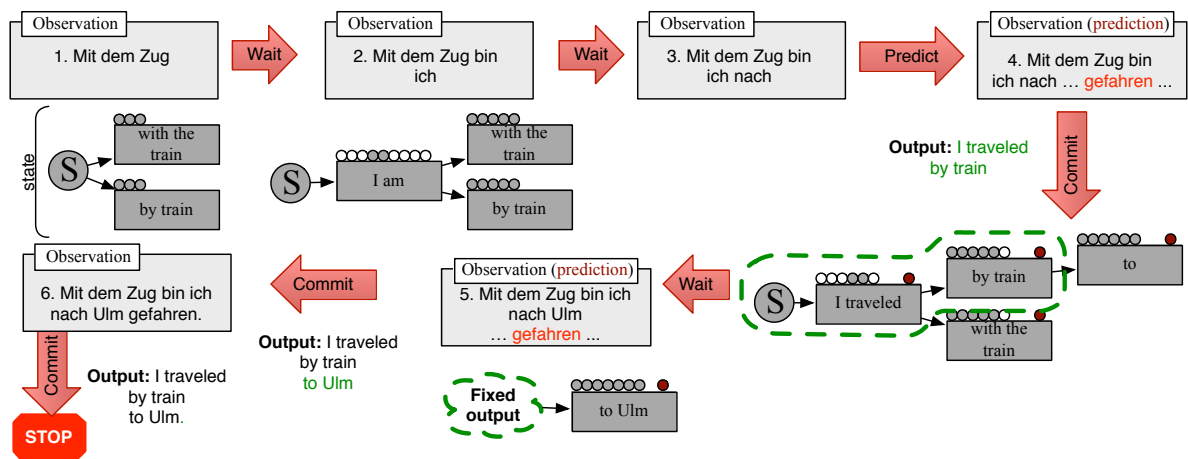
Observation
1. Mit dem Zug

Wait

Observation
2. Mit dem Zug bin ich

Wait

Observation
3. Mit dem Zug bin ich nach

Predict

Observation (prediction)
4. Mit dem Zug bin ich nach … gefahren …

state

S

with the train

by train

S

I am

with the train

by train

Output: I traveled by train

Commit

Observation
6. Mit dem Zug bin ich nach Ulm gefahren.

Commit

Observation (prediction)
5. Mit dem Zug bin ich nach Ulm … gefahren …

Wait

S

I traveled

by train

to

with the train

Output: I traveled by train to Ulm

Commit

Output: I traveled by train to Ulm.

STOP

Fixed output

to Ulm